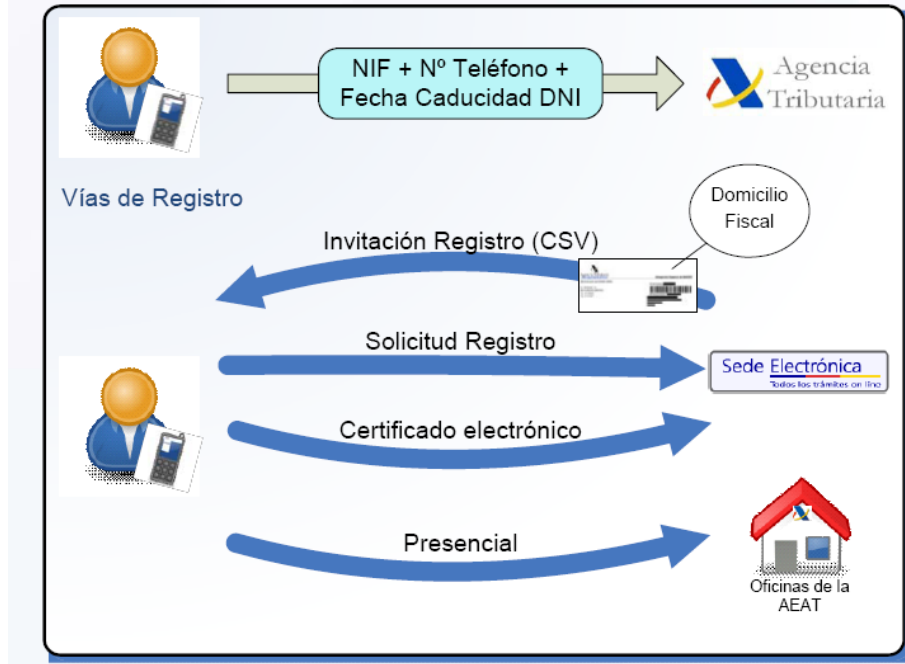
NIF + Nº Teléfono + Fecha Caducidad DNI

Agencia Tributaria

Vías de Registro

Domicilio Fiscal

Invitación Registro (CSV)

Solicitud Registro

Sede Electrónica
Todos los trámites on line

Certificado electrónico

Presencial

Oficinas de la AEAT